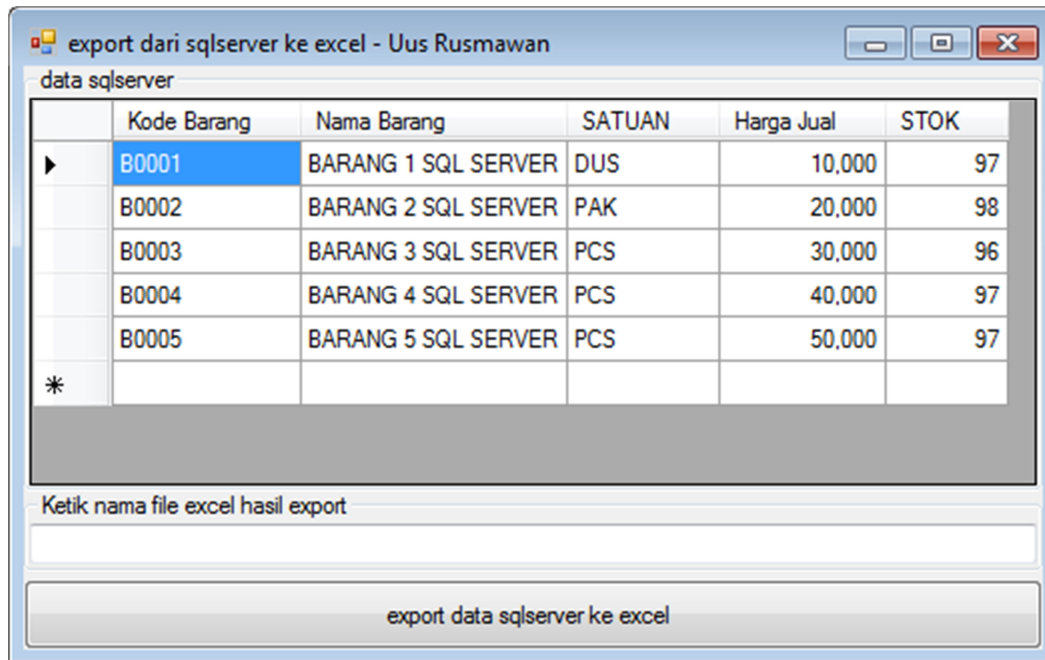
export dari sqlserver ke excel - Uus Rusmawan

data sqlserver

| | Kode Barang | Nama Barang | SATUAN | Harga Jual | STOK |
|---|---|---|---|---|---|
| ▶ | B0001 | BARANG 1 SQL SERVER | DUS | 10,000 | 97 |
| | B0002 | BARANG 2 SQL SERVER | PAK | 20,000 | 98 |
| | B0003 | BARANG 3 SQL SERVER | PCS | 30,000 | 96 |
| | B0004 | BARANG 4 SQL SERVER | PCS | 40,000 | 97 |
| | B0005 | BARANG 5 SQL SERVER | PCS | 50,000 | 97 |
| * | | | | | |

Ketik nama file excel hasil export

export data sqlserver ke excel